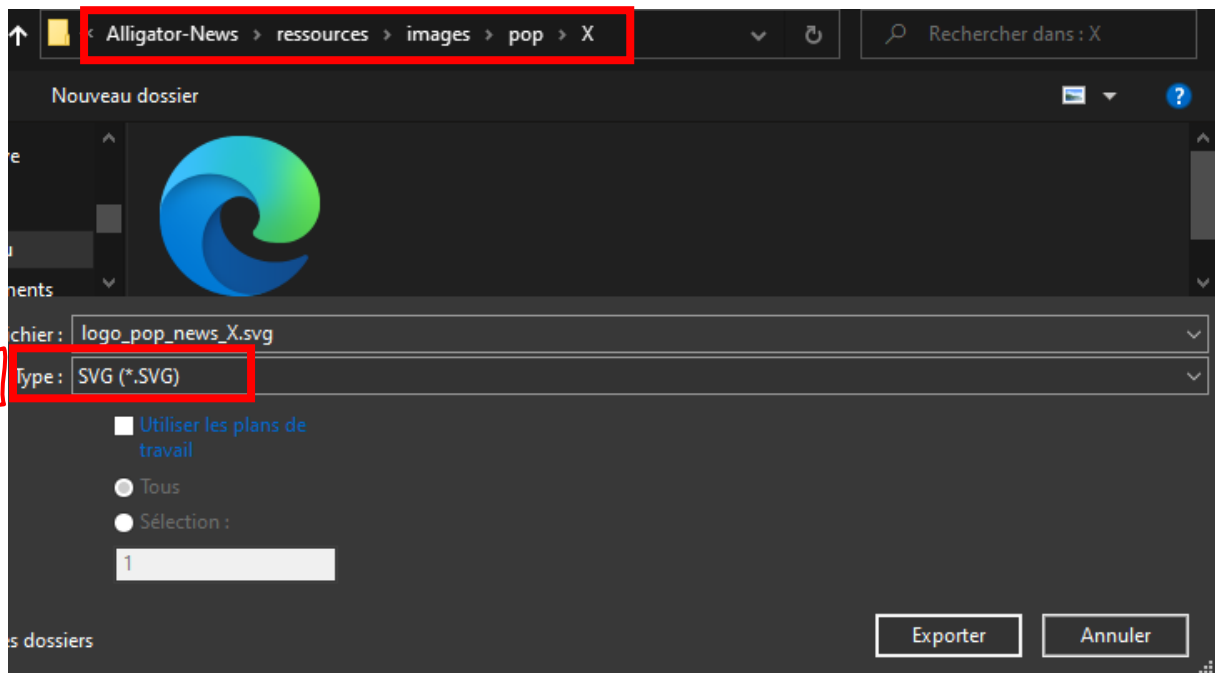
« Alligator-News › ressources › images › pop › X

Rechercher dans : X

Nouveau dossier

re

u

nents

chier : logo_pop_news_X.svg

Type : SVG (*.SVG)

Utiliser les plans de travail

Tous

Sélection :

1

s dossiers

Exporter

Annuler